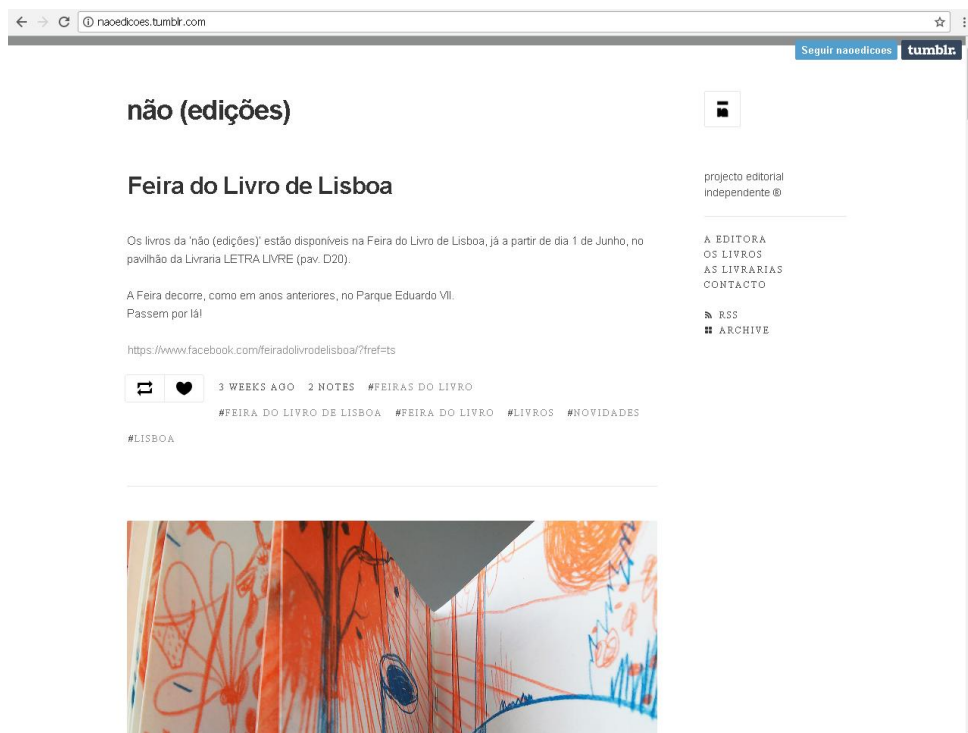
naoedicoes.tumblr.com

Seguir naoedicoes tumblr.

não (edições)

Feira do Livro de Lisboa

Os livros da 'não (edições)' estão disponíveis na Feira do Livro de Lisboa, já a partir de dia 1 de Junho, no pavilhão da Livraria LETRA LIVRE (pav. D20).

A Feira decorre, como em anos anteriores, no Parque Eduardo VII.
Passem por lá!

https://www.facebook.com/feiradolivrodelisboa/?fref=ts

3 WEEKS AGO 2 NOTES #FEIRAS DO LIVRO #FEIRA DO LIVRO DE LISBOA #FEIRA DO LIVRO #LIVROS #NOVIDADES #LISBOA

projecto editorial independente ®

A EDITORA
OS LIVROS
AS LIVRARIAS
CONTACTO

RSS
ARCHIVE